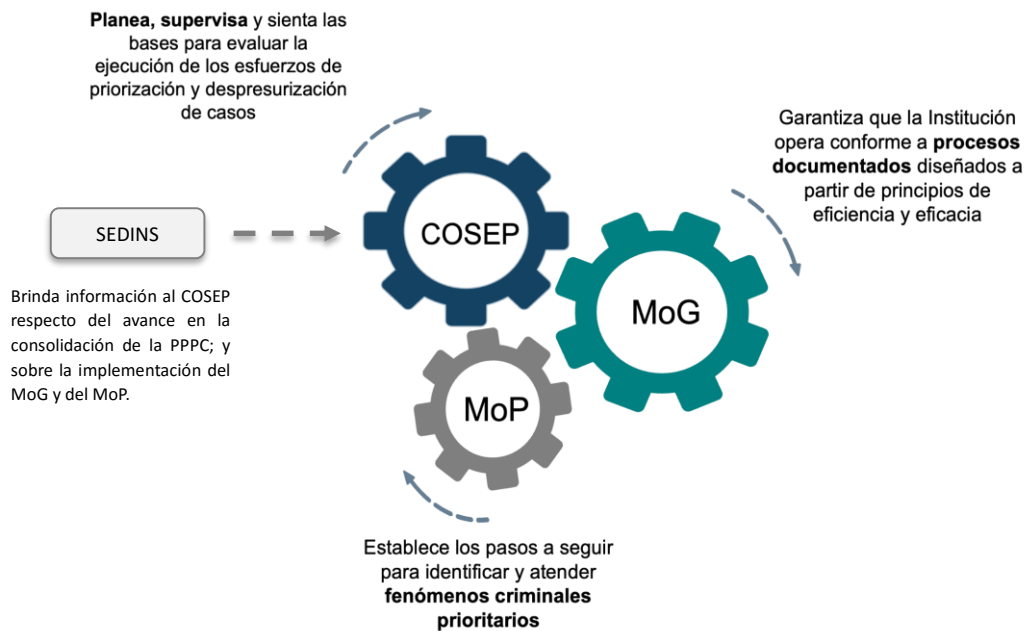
Planea, supervisa y sienta las bases para evaluar la ejecución de los esfuerzos de priorización y despresurización de casos

Garantiza que la Institución opera conforme a procesos documentados diseñados a partir de principios de eficiencia y eficacia

SEDINS

COSEP

MoG

MoP

Brinda información al COSEP respecto del avance en la consolidación de la PPPC; y sobre la implementación del MoG y del MoP.

Establece los pasos a seguir para identificar y atender fenómenos criminales prioritarios